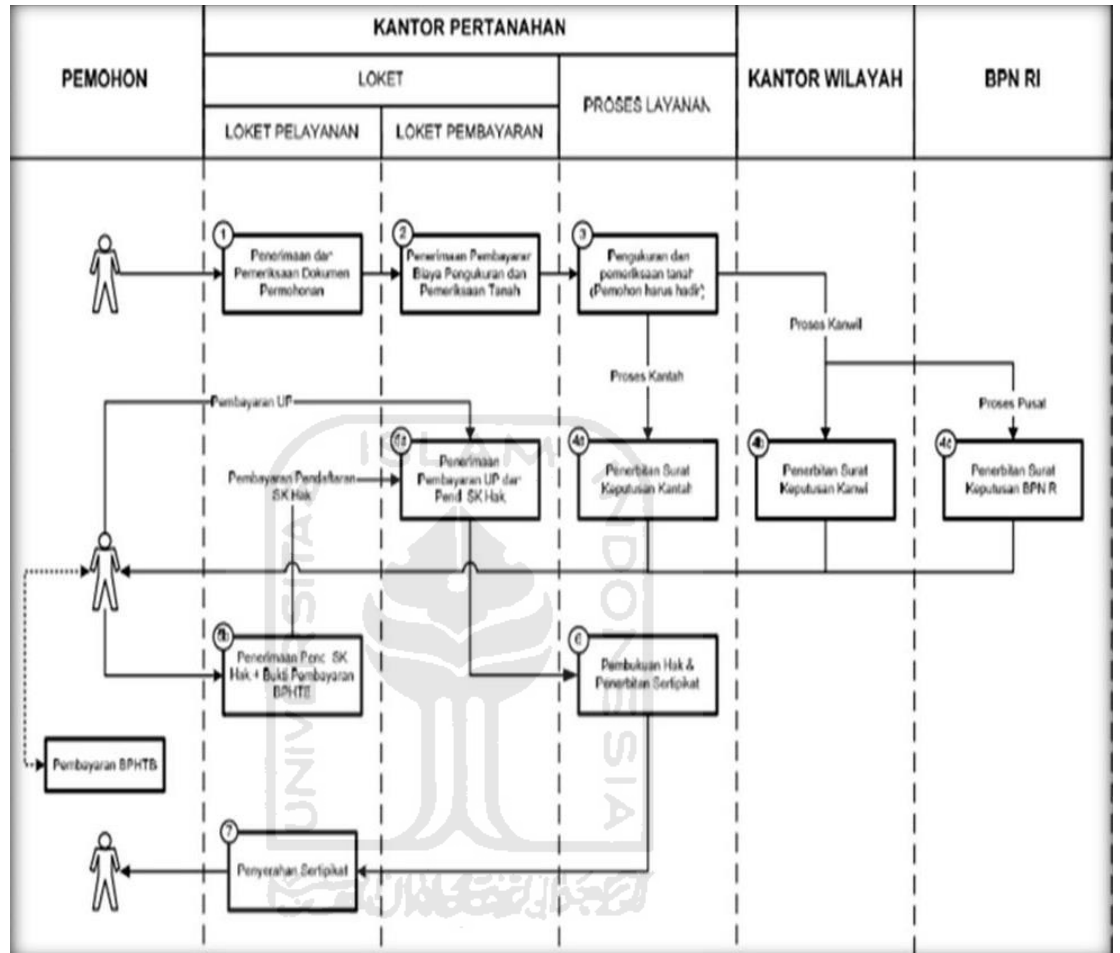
| PEMOHON | KANTOR PERTANAHAN | | | KANTOR WILAYAH | BPN RI |
|---|---|---|---|---|---|
| | LOKET | | PROSES LAYANAN | | |
| | LOKET PELAYANAN | LOKET PEMBAYARAN | | | |

1 Penerimaan dan Pemeriksaan Dokumen Permohonan

2 Penerimaan Pembayaran Biaya Pengukuran dan Pemeriksaan Tanah

3 Pengukuran dan pemeriksaan tanah (Pemohon harus hadir)

Proses Kanwil

Proses Kantah

Proses Pusat

Pembayaran UP

Pembayaran Pendaftaran SK Hak

5a Penerimaan Pembayaran UP dan Pend. SK Hak

4a Penerbitan Surat Keputusan Kantah

4b Penerbitan Surat Keputusan Kanwil

4c Penerbitan Surat Keputusan BPN RI

5b Penerimaan Pend. SK Hak + Bukti Pembayaran BPHTB

6 Pembukuan Hak & Penerbitan Sertipikat

Pembayaran BPHTB

7 Penyerahan Sertipikat

ISLAM UNIVERSITAS INDONESIA